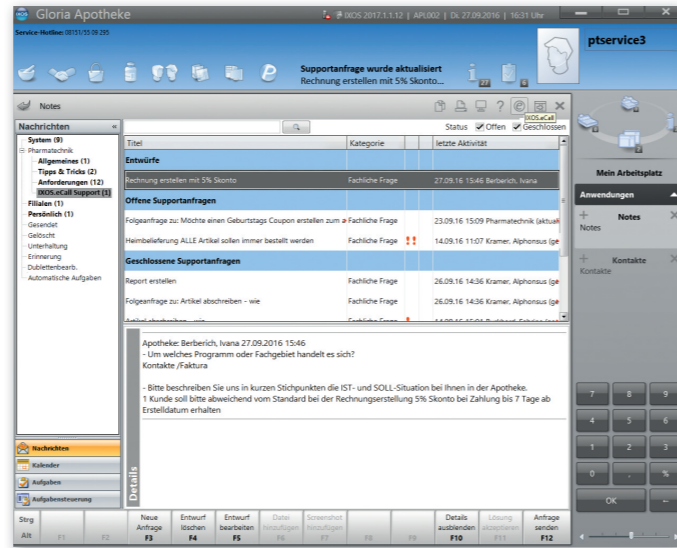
Gloria Apotheke

IXOS 2017.1.1.12 | APL002 | Di. 27.09.2016 | 16:31 Uhr

Service-Hotline: 08151/55 09 295

Supportanfrage wurde aktualisiert
Rechnung erstellen mit 5% Skonto...

ptservice3

Notes

Nachrichten «

System (9)
Pharmatechnik
Allgemeines (1)
Tipps & Tricks (2)
Anforderungen (12)
IXOS.eCall Support (1)
Filialen (1)
Persönlich (1)
Gesendet
Gelöscht
Unterhaltung
Erinnerung
Dublettenbearb.
Automatische Aufgaben

Status Offen Geschlossen

IXOS.eCall

| Titel | Kategorie | | | letzte Aktivität |
|---|---|---|---|---|
| Entwürfe | | | | |
| Rechnung erstellen mit 5% Skonto | Fachliche Frage | | | 27.09.16 15:46 Berberich, Ivana |
| Offene Supportanfragen | | | | |
| Folgeanfrage zu: Möchte einen Geburtstags Coupon erstellen zum a | Fachliche Frage | | | 23.09.16 15:09 Pharmatechnik (aktual |
| Heimbelieferung ALLE Artikel sollen immer bestellt werden | Fachliche Frage | !! | | 14.09.16 11:07 Kramer, Alphonsus (ge |
| Geschlossene Supportanfragen | | | | |
| Report erstellen | Fachliche Frage | | | 26.09.16 14:36 Kramer, Alphonsus (ge |
| Folgeanfrage zu: Artikel abschreiben - wie | Fachliche Frage | | | 26.09.16 14:36 Kramer, Alphonsus (ge |

Apotheke: Berberich, Ivana 27.09.2016 15:46
- Um welches Programm oder Fachgebiet handelt es sich?
Kontakte /Faktura

- Bitte beschreiben Sie uns in kurzen Stichpunkten die IST- und SOLL-Situation bei Ihnen in der Apotheke.
1 Kunde soll bitte abweichend vom Standard bei der Rechnungserstellung 5% Skonto bei Zahlung bis 7 Tage ab Erstelldatum erhalten

Details

Nachrichten
Kalender
Aufgaben
Aufgabensteuerung

Mein Arbeitsplatz
Anwendungen
Notes
Notes
Kontakte
Kontakte

7 8 9
4 5 6
1 2 3
0 , %
OK ←

Strg
Alt
F1
F2
Neue Anfrage F3
Entwurf löschen F4
Entwurf bearbeiten F5
Datei hinzufügen F6
Screenshot hinzufügen F7
F8
F9
Details ausblenden F10
Lösung akzeptieren F11
Anfrage senden F12